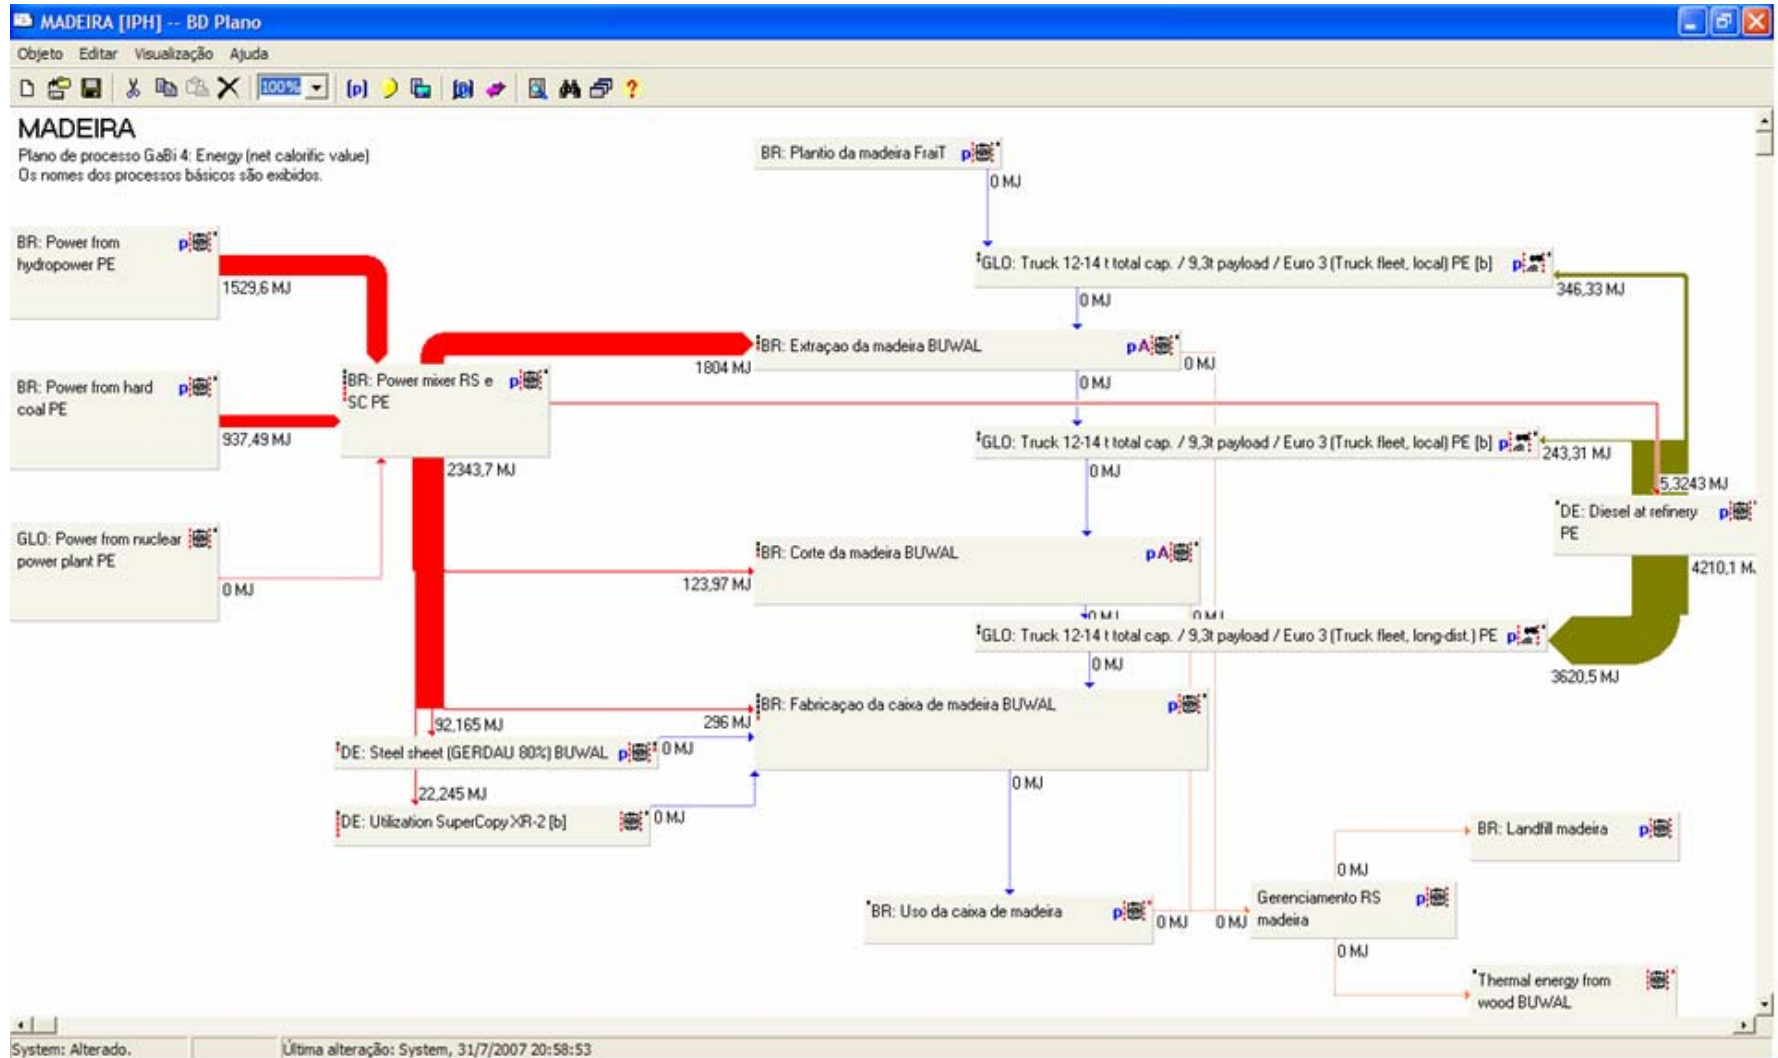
MADEIRA [IPH] -- BD Plano

Objeto Editar Visualização Ajuda

100%

MADEIRA
Plano de processo GaBi 4: Energy (net calorific value)
Os nomes dos processos básicos são exibidos.

BR: Plantio da madeira FraiT p
0 MJ

GLO: Truck 12-14 t total cap. / 9,3t payload / Euro 3 (Truck fleet, local) PE [b] p
346,33 MJ
0 MJ

BR: Power from hydropower PE p
1529,6 MJ

BR: Extraçao da madeira BUWAL pA
1804 MJ
0 MJ
0 MJ

BR: Power from hard coal PE p
937,49 MJ

BR: Power mixer RS e SC PE p
2343,7 MJ

GLO: Truck 12-14 t total cap. / 9,3t payload / Euro 3 (Truck fleet, local) PE [b] p
243,31 MJ
0 MJ

5,3243 MJ
DE: Diesel at refinery PE p
4210,1 M.

GLO: Power from nuclear power plant PE
0 MJ

BR: Corte da madeira BUWAL pA
123,97 MJ
0 MJ
0 MJ

GLO: Truck 12-14 t total cap. / 9,3t payload / Euro 3 (Truck fleet, long-dist.) PE p
3620,5 MJ
0 MJ

BR: Fabricaçao da caixa de madeira BUWAL p
92,165 MJ
296 MJ

DE: Steel sheet (GERDAU 80%) BUWAL p 0 MJ
22,245 MJ
0 MJ

DE: Utilization SuperCopy XR-2 [b] 0 MJ

BR: Landfill madeira p
0 MJ

BR: Uso da caixa de madeira p 0 MJ 0 MJ
Gerenciamento RS madeira p
0 MJ

Thermal energy from wood BUWAL

System: Alterado.
Última alteração: System, 31/7/2007 20:58:53